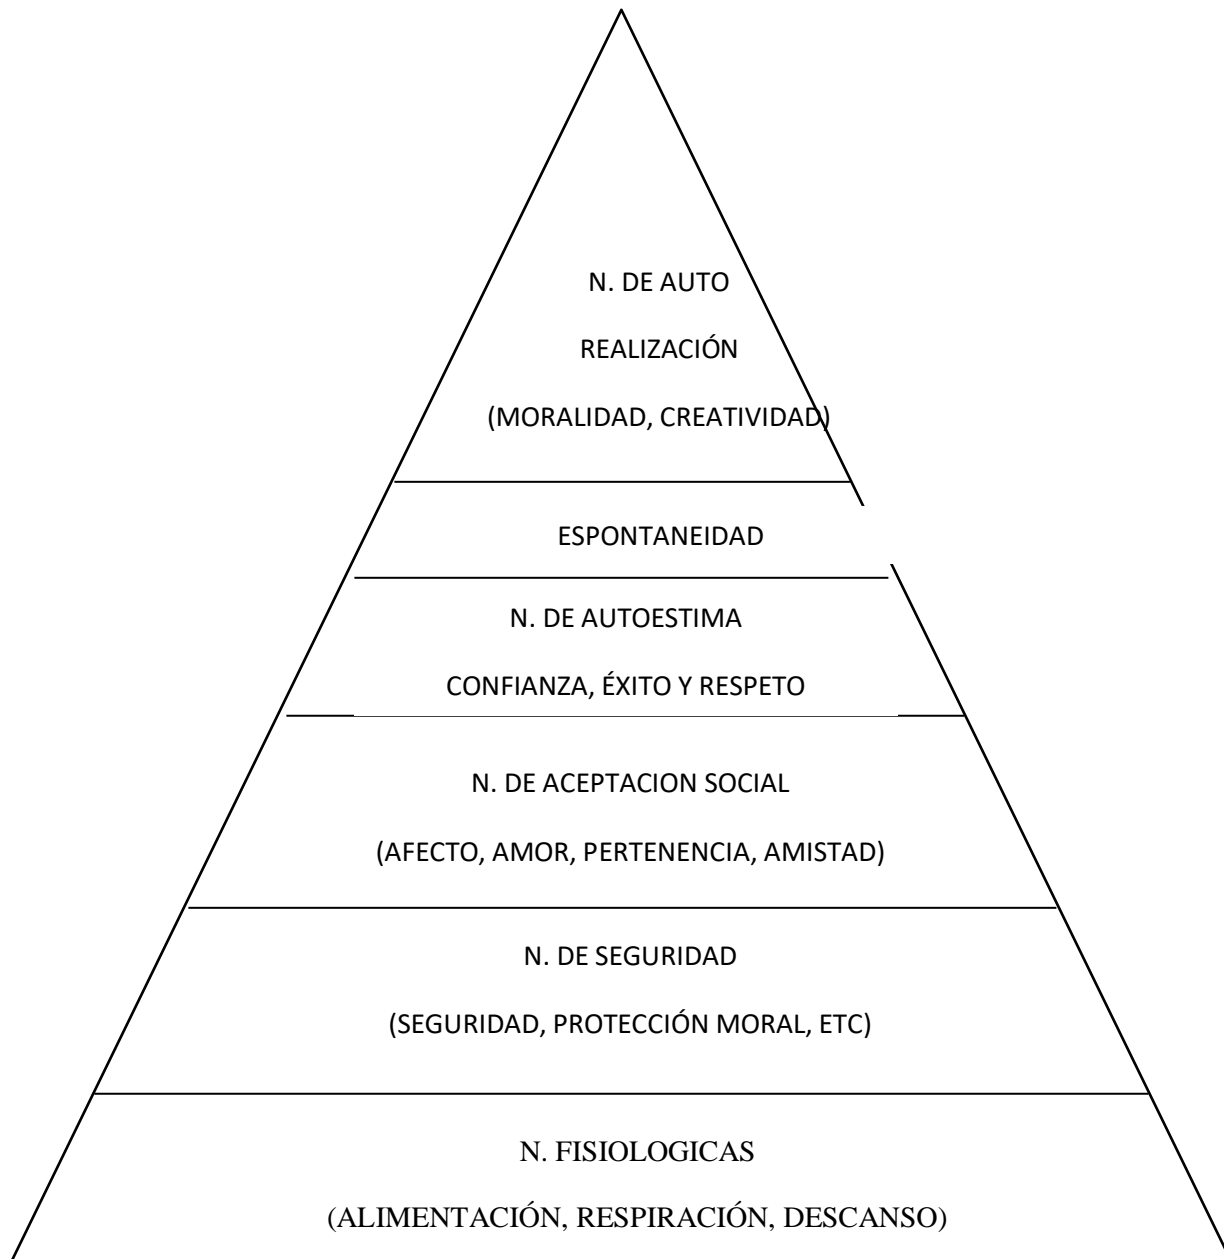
N. DE AUTO

REALIZACIÓN

(MORALIDAD, CREATIVIDAD)

ESPONTANEIDAD

N. DE AUTOESTIMA

CONFIANZA, ÉXITO Y RESPETO

N. DE ACEPTACION SOCIAL

(AFECTO, AMOR, PERTENENCIA, AMISTAD)

N. DE SEGURIDAD

(SEGURIDAD, PROTECCIÓN MORAL, ETC)

N. FISIOLOGICAS

(ALIMENTACIÓN, RESPIRACIÓN, DESCANSO)